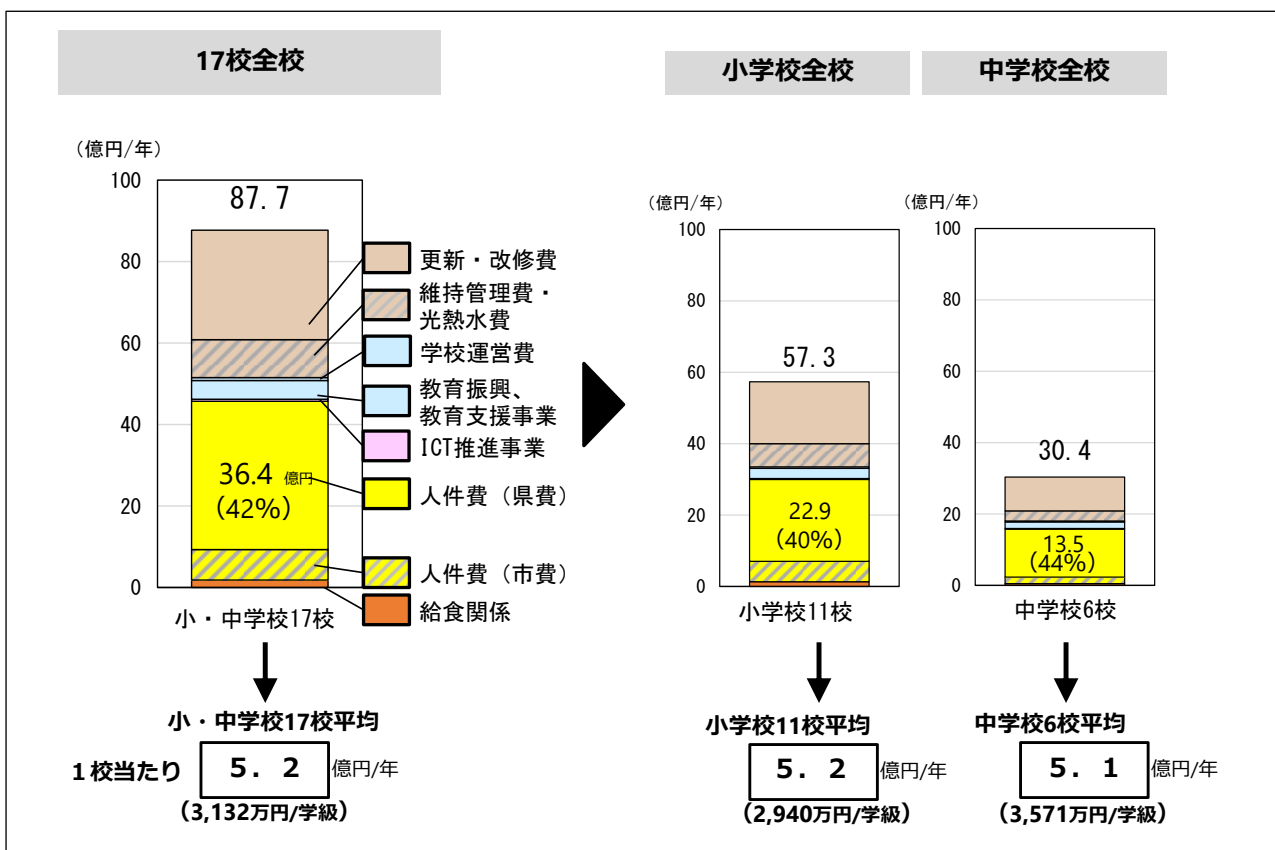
17校全校

（億円/年）

100
80
60
40
20
0

87.7

36.4 億円
(42%)

更新・改修費
維持管理費・光熱水費
学校運営費
教育振興、教育支援事業
ICT推進事業
人件費（県費）
人件費（市費）
給食関係

小・中学校17校

小・中学校17校平均

1校当たり　5．2 億円/年
（3,132万円/学級）

小学校全校

（億円/年）

100
80
60
40
20
0

57.3

22.9
(40%)

小学校11校

小学校11校平均

5．2 億円/年
（2,940万円/学級）

中学校全校

（億円/年）

100
80
60
40
20
0

30.4

13.5
(44%)

中学校6校

中学校6校平均

5．1 億円/年
（3,571万円/学級）